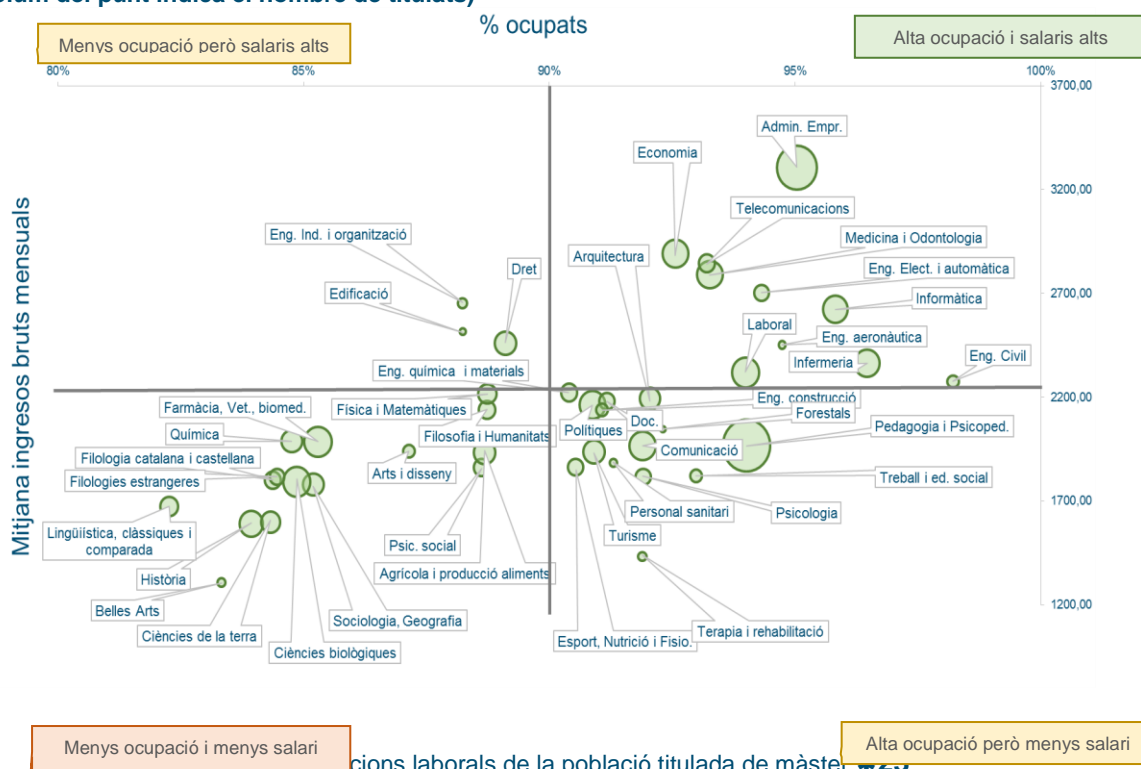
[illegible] del punt indica el nombre de titulats)

% ocupats

Menys ocupació però salaris alts

Alta ocupació i salaris alts

80% 85% 90% 95% 100%

3700,00
3200,00
2700,00
2200,00
1700,00
1200,00

Mitjana ingresos bruts mensuals

Admin. Empr.
Economia
Telecomunicacions
Medicina i Odontologia
Eng. Elect. i automàtica
Informàtica
Arquitectura
Eng. Ind. i organització
Dret
Edificació
Laboral
Eng. aeronàutica
Infermeria
Eng. Civil
Eng. química i materials
Eng. construcció
Forestals
Pedagogia i Psicoped.
Farmàcia, Vet., biomed.
Física i Matemàtiques
Química
Filosofia i Humanitats
Polítiques
Doc.
Comunicació
Filologia catalana i castellana
Filologies estrangeres
Arts i disseny
Treball i ed. social
Personal sanitari
Psicologia
Lingüística, clàssiques i comparada
Turisme
Psic. social
Agrícola i producció aliments
Història
Belles Arts
Ciències de la terra
Sociologia, Geografia
Ciències biològiques
Esport, Nutrició i Fisio.
Terapia i rehabilitació

Menys ocupació i menys salari

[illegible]cions laborals de la població titulada de màster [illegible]

Alta ocupació però menys salari